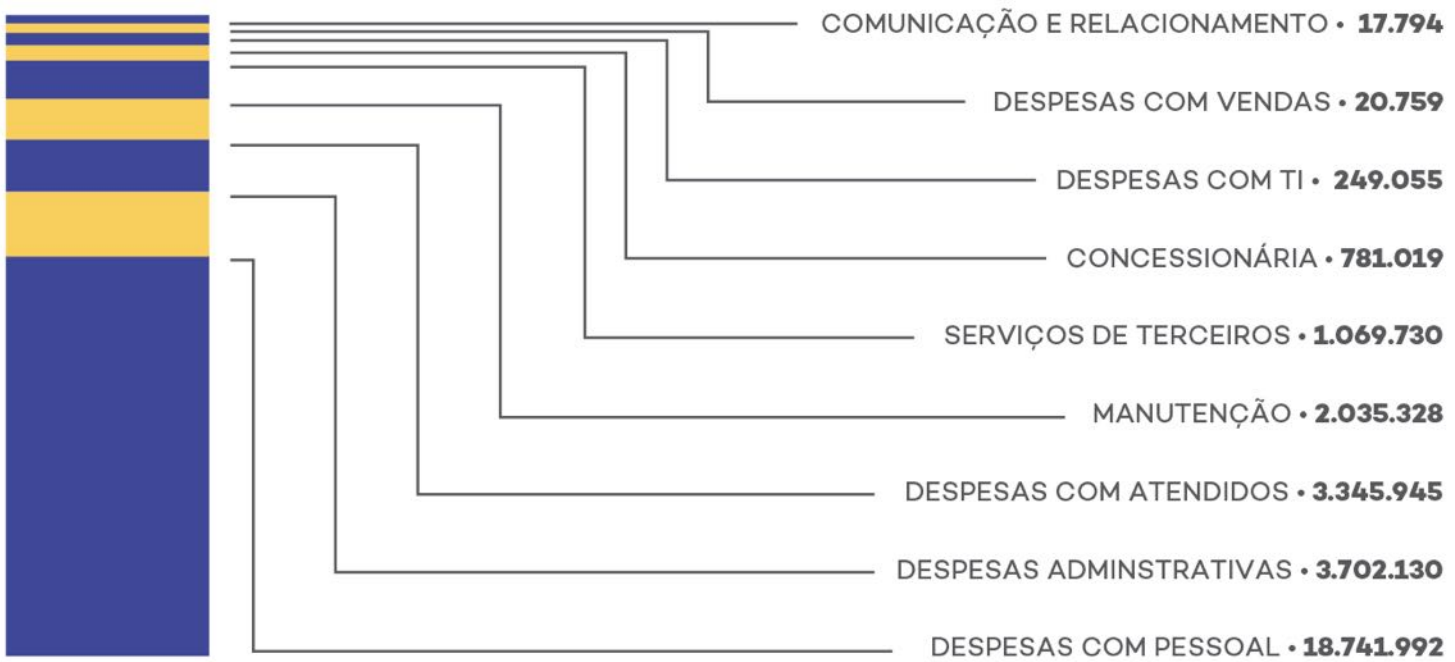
COMUNICAÇÃO E RELACIONAMENTO • 17.794

DESPESAS COM VENDAS • 20.759

DESPESAS COM TI • 249.055

CONCESSIONÁRIA • 781.019

SERVIÇOS DE TERCEIROS • 1.069.730

MANUTENÇÃO • 2.035.328

DESPESAS COM ATENDIDOS • 3.345.945

DESPESAS ADMINSTRATIVAS • 3.702.130

DESPESAS COM PESSOAL • 18.741.992